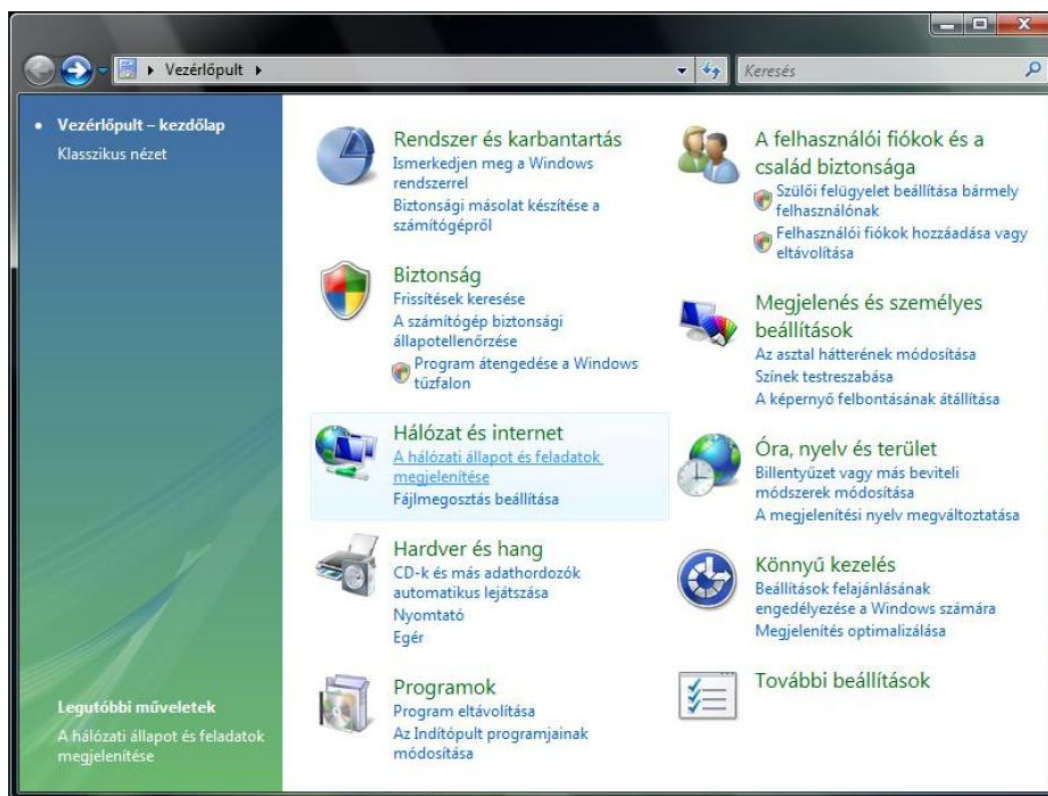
▸ Vezérlőpult ▸

Keresés

• Vezérlőpult – kezdőlap
Klasszikus nézet

Legutóbbi műveletek
A hálózati állapot és feladatok megjelenítése

Rendszer és karbantartás
Ismerkedjen meg a Windows rendszerrel
Biztonsági másolat készítése a számítógépről

Biztonság
Frissítések keresése
A számítógép biztonsági állapotellenőrzése
Program átengedése a Windows tűzfalon

Hálózat és internet
A hálózati állapot és feladatok megjelenítése
Fájlmegosztás beállítása

Hardver és hang
CD-k és más adathordozók automatikus lejátszása
Nyomtató
Egér

Programok
Program eltávolítása
Az Indítópult programjainak módosítása

A felhasználói fiókok és a család biztonsága
Szülői felügyelet beállítása bármely felhasználónak
Felhasználói fiókok hozzáadása vagy eltávolítása

Megjelenés és személyes beállítások
Az asztal hátterének módosítása
Színek testreszabása
A képernyő felbontásának átállítása

Óra, nyelv és terület
Billentyűzet vagy más beviteli módszerek módosítása
A megjelenítési nyelv megváltoztatása

Könnyű kezelés
Beállítások felajánlásának engedélyezése a Windows számára
Megjelenítés optimalizálása

További beállítások